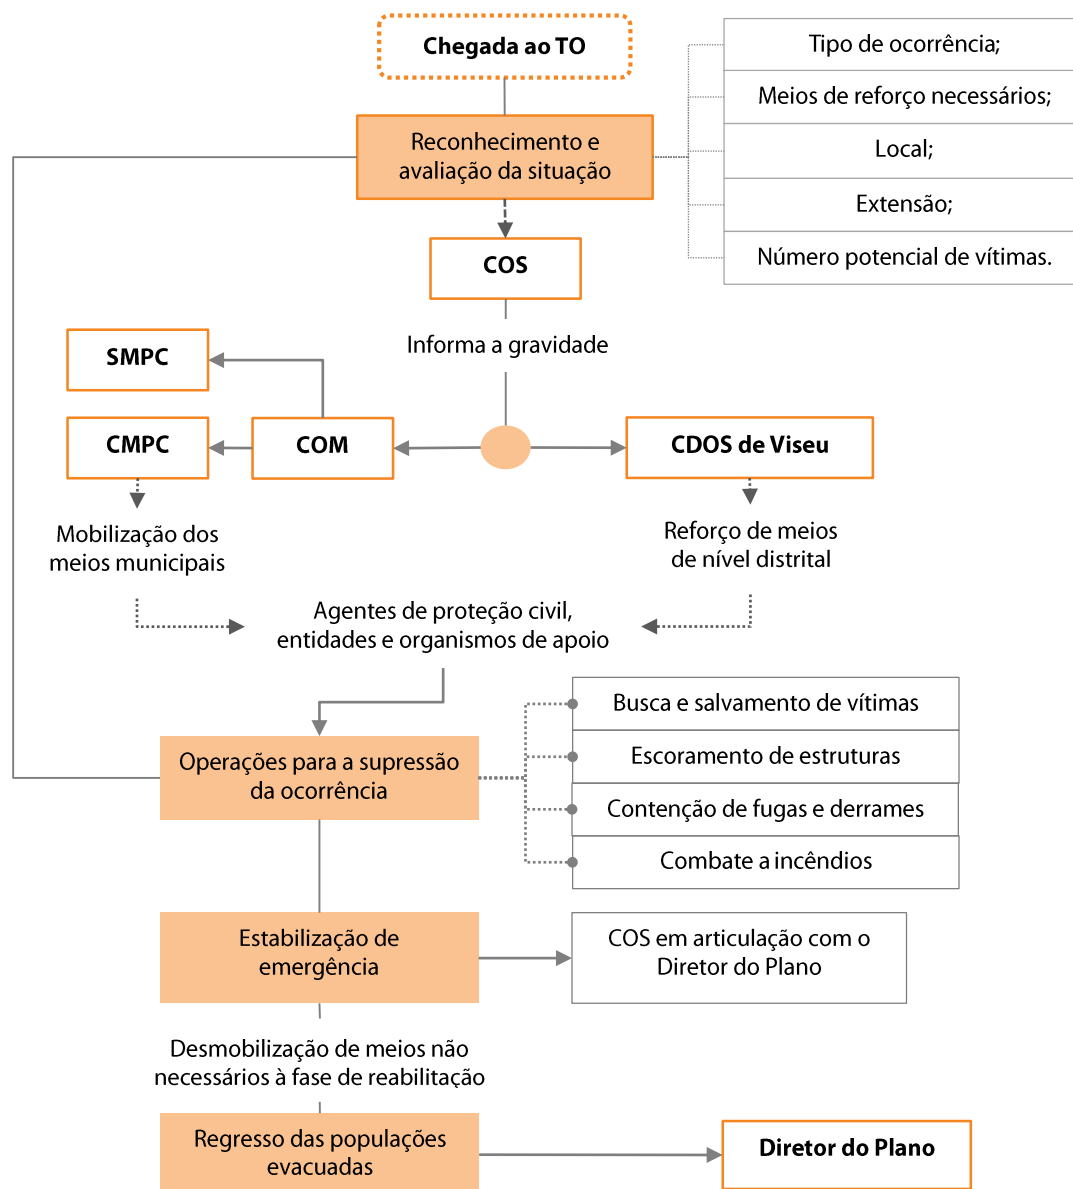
Chegada ao TO

Reconhecimento e avaliação da situação

Tipo de ocorrência;

Meios de reforço necessários;

Local;

Extensão;

Número potencial de vítimas.

COS

Informa a gravidade

SMPC

CMPC

COM

CDOS de Viseu

Mobilização dos meios municipais

Reforço de meios de nível distrital

Agentes de proteção civil, entidades e organismos de apoio

Operações para a supressão da ocorrência

Busca e salvamento de vítimas

Escoramento de estruturas

Contenção de fugas e derrames

Combate a incêndios

Estabilização de emergência

COS em articulação com o Diretor do Plano

Desmobilização de meios não necessários à fase de reabilitação

Regresso das populações evacuadas

Diretor do Plano